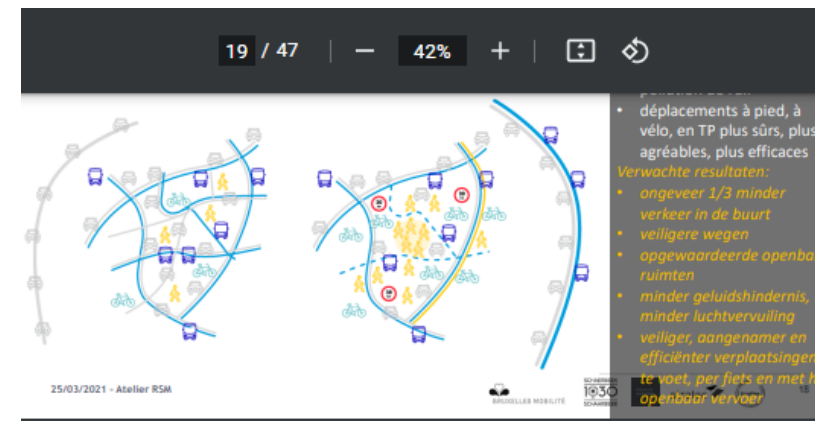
19 / 47 — 42% +

pollution de l'air
• déplacements à pied, à vélo, en TP plus sûrs, plus agréables, plus efficaces
Verwachte resultaten:
• ongeveer 1/3 minder verkeer in de buurt
• veiligere wegen
• opgewaardeerde openbare ruimten
• minder geluidshindernis, minder luchtvervuiling
• veiliger, aangenamer en efficiënter verplaatsingen te voet, per fiets en met het openbaar vervoer

25/03/2021 - Atelier RSM

BRUXELLES MOBILITÉ

SCHAERBEEK 1030 SCHAARBEEK

18